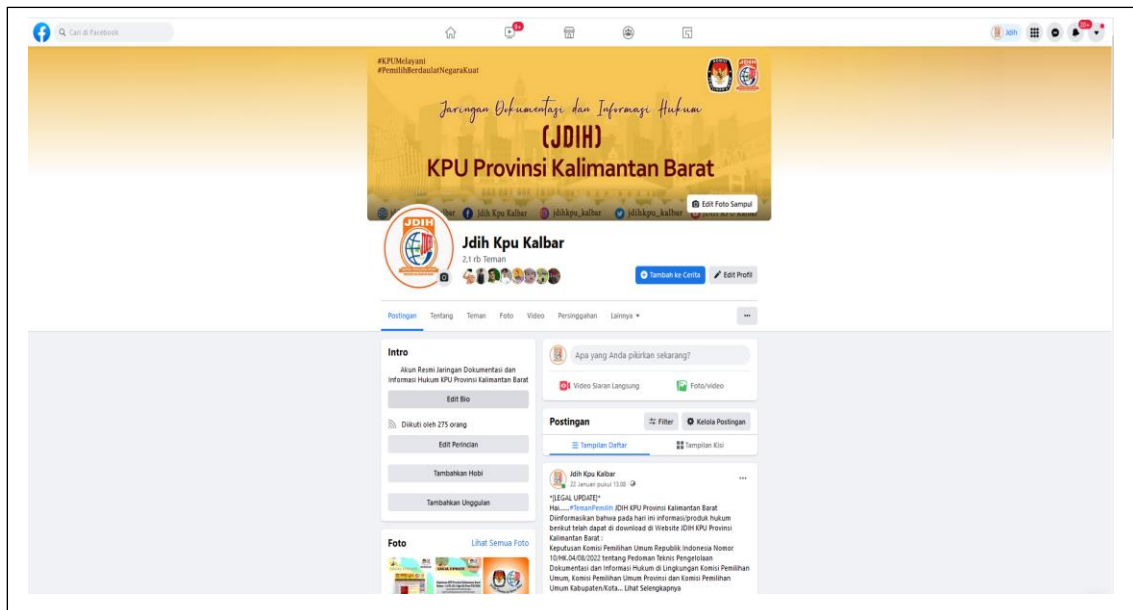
Cari di Facebook

9+

Jdih

20+

#KPUMelayani
#PemilihBerdaulatNegaraKuat

Jaringan Dokumentasi dan Informasi Hukum
(JDIH)
KPU Provinsi Kalimantan Barat

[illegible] Jdih Kpu Kalbar jdihkpu_kalbar jdihkpu_kalbar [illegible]

Edit Foto Sampul

JDIH

Jdih Kpu Kalbar
2,1 rb Teman

Tambah ke Cerita
Edit Profil

Postingan Tentang Teman Foto Video Persinggahan Lainnya ▾

...

Intro
Akun Resmi Jaringan Dokumentasi dan Informasi Hukum KPU Provinsi Kalimantan Barat
Edit Bio
Diikuti oleh 275 orang
Edit Perincian
Tambahkan Hobi
Tambahkan Unggulan

Foto
Lihat Semua Foto

Apa yang Anda pikirkan sekarang?
Video Siaran Langsung
Foto/video

Postingan
Filter
Kelola Postingan
Tampilan Daftar
Tampilan Kisi

Jdih Kpu Kalbar
22 Januari pukul 13.08 ·
...
*[LEGAL UPDATE]*
Hai.....#TemanPemilih JDIH KPU Provinsi Kalimantan Barat Diinformasikan bahwa pada hari ini informasi/produk hukum berikut telah dapat di download di Website JDIH KPU Provinsi Kalimantan Barat :
Keputusan Komisi Pemilihan Umum Republik Indonesia Nomor 10/HK.04/08/2022 tentang Pedoman Teknis Pengelolaan Dokumentasi dan Informasi Hukum di Lingkungan Komisi Pemilihan Umum, Komisi Pemilihan Umum Provinsi dan Komisi Pemilihan Umum Kabupaten/Kota... Lihat Selengkapnya